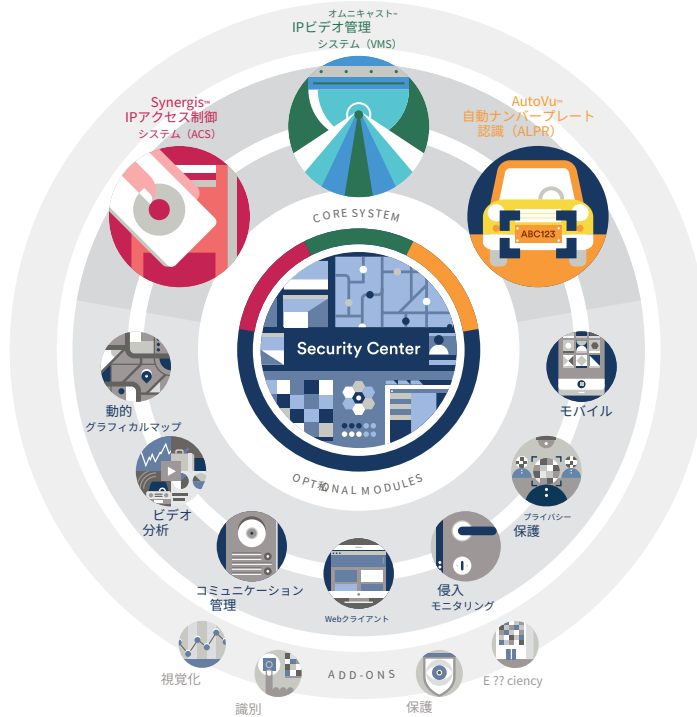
オムニキャスト™
IPビデオ管理
システム（VMS）

Synergis™
IPアクセス制御
システム（ACS）

AutoVu™
自動ナンバープレート
認識（ALPR）

ABC123

CORE SYSTEM

Security Center

OPTIONAL MODULES

動的
グラフィカルマップ

モバイル

ビデオ
分析

プライバシー
保護

コミュニケーション
管理

Webクライアント

侵入
モニタリング

ADD-ONS

視覚化

識別

保護

E ?? ciency